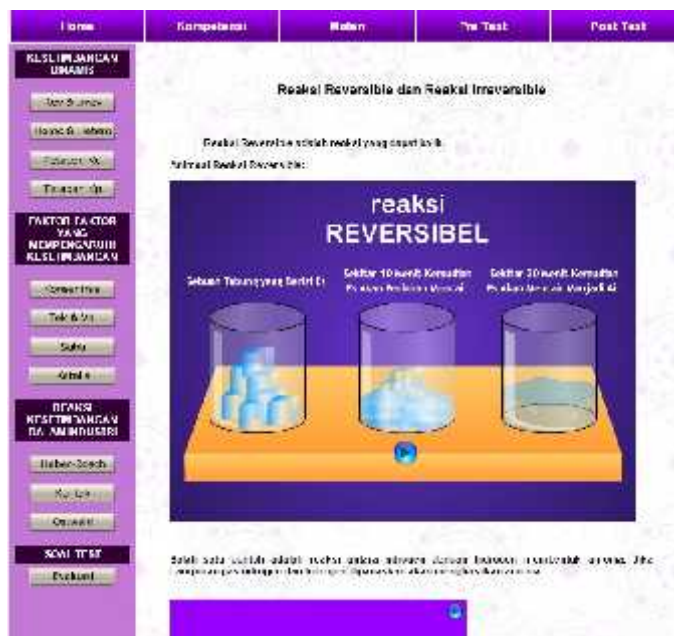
Home | Kompetensi | Materi | Pre Test | Post Test

KESETIMBANGAN DINAMIS

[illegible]

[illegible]

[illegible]

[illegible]

FAKTOR-FAKTOR YANG MEMPENGARUHI KESETIMBANGAN

Konsentrasi

Tekanan

Suhu

Katalis

REAKSI KESETIMBANGAN DALAM INDUSTRI

Haber-Bosch

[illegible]

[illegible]

SOAL TEST

Evaluasi

Reaksi Reversible dan Reaksi Irreversible

Reaksi Reversible adalah reaksi yang dapat balik.

Animasi Reaksi Reversible:

reaksi
REVERSIBEL

Sebuah Tabung yang Berisi Es

Sekitar 10 menit Kemudian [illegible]

Sekitar 30 menit Kemudian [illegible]

Salah satu contoh adalah reaksi antara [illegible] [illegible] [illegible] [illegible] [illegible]